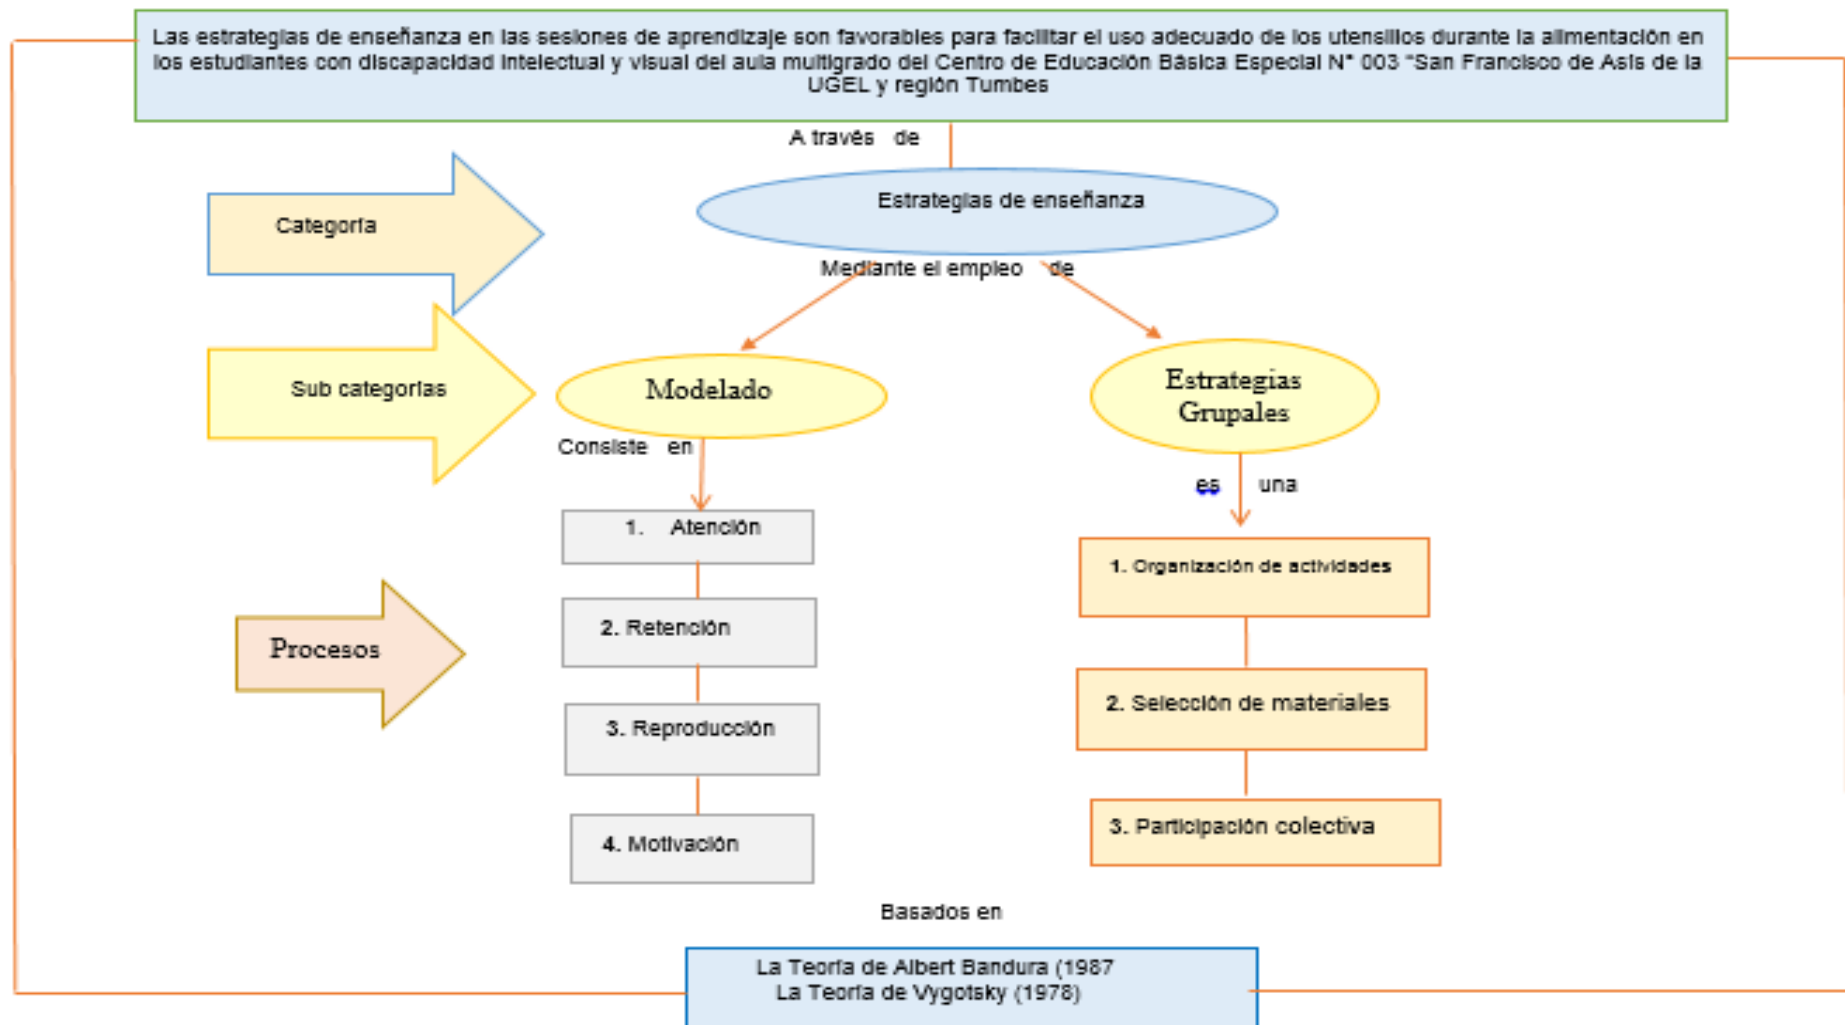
Las estrategias de enseñanza en las sesiones de aprendizaje son favorables para facilitar el uso adecuado de los utensilios durante la alimentación en los estudiantes con discapacidad intelectual y visual del aula multigrado del Centro de Educación Básica Especial N° 003 "San Francisco de Asis de la UGEL y región Tumbes

A través de

Categoría

Estrategias de enseñanza

Mediante el empleo de

Sub categorías

Modelado

Estrategias Grupales

Consiste en

es una

1. Atención

1. Organización de actividades

Procesos

2. Retención

2. Selección de materiales

3. Reproducción

3. Participación colectiva

4. Motivación

Basados en

La Teoría de Albert Bandura (1987
La Teoría de Vygotsky (1978)